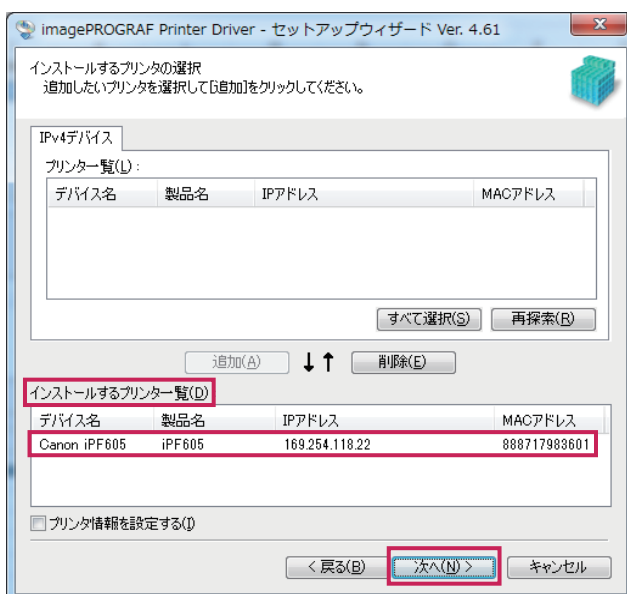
imagePROGRAF Printer Driver - セットアップウィザード Ver. 4.61

インストールするプリンタの選択
追加したいプリンタを選択して[追加]をクリックしてください。

IPv4デバイス

プリンター覧(L):

| デバイス名 | 製品名 | IPアドレス | MACアドレス |
|---|---|---|---|

すべて選択(S) 再探索(R)

追加(A) ↓↑ 削除(E)

インストールするプリンター覧(D)

| デバイス名 | 製品名 | IPアドレス | MACアドレス |
|---|---|---|---|
| Canon iPF605 | iPF605 | 169.254.118.22 | 888717983601 |

プリンタ情報を設定する(I)

< 戻る(B) 次へ(N) > キャンセル